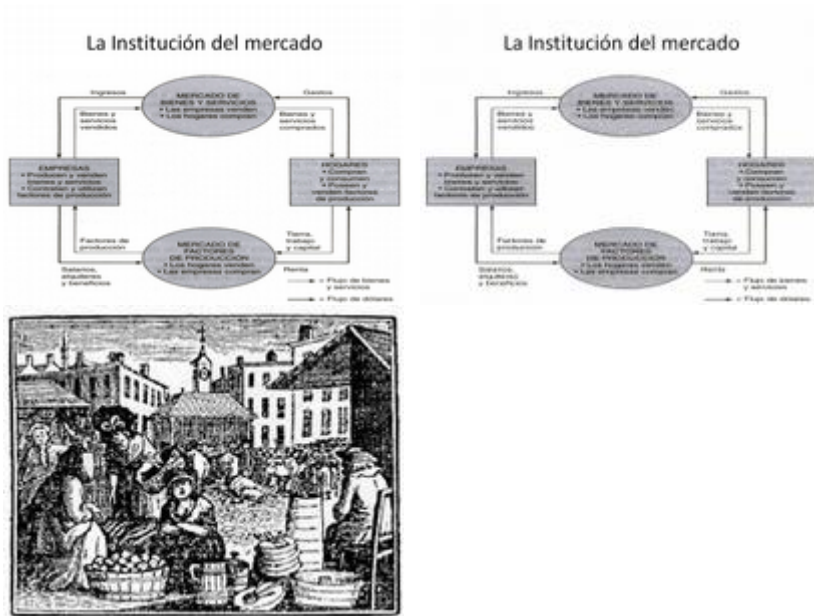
La Institución del mercado

Ingresos

MERCADO DE BIENES Y SERVICIOS
• Las empresas venden
• Los hogares compran

Gastos

Bienes y servicios vendidos

Bienes y servicios comprados

EMPRESAS
• Producen y venden bienes y servicios
• Contratan y utilizan factores de producción

HOGARES
• Compran y consumen
• Poseen y venden factores de producción

Factores de producción

MERCADO DE FACTORES DE PRODUCCIÓN
• Los hogares venden
• Las empresas compran

Tierra, trabajo y capital

Salarios, alquileres y beneficios

Renta

= Flujo de bienes y servicios

= Flujo de dólares

La Institución del mercado

Ingresos

MERCADO DE BIENES Y SERVICIOS
• Las empresas venden
• Los hogares compran

Gastos

Bienes y servicios vendidos

Bienes y servicios comprados

EMPRESAS
• Producen y venden bienes y servicios
• Contratan y utilizan factores de producción

HOGARES
• Compran y consumen
• Poseen y venden factores de producción

Factores de producción

MERCADO DE FACTORES DE PRODUCCIÓN
• Los hogares venden
• Las empresas compran

Tierra, trabajo y capital

Salarios, alquileres y beneficios

Renta

= Flujo de bienes y servicios

= Flujo de dólares